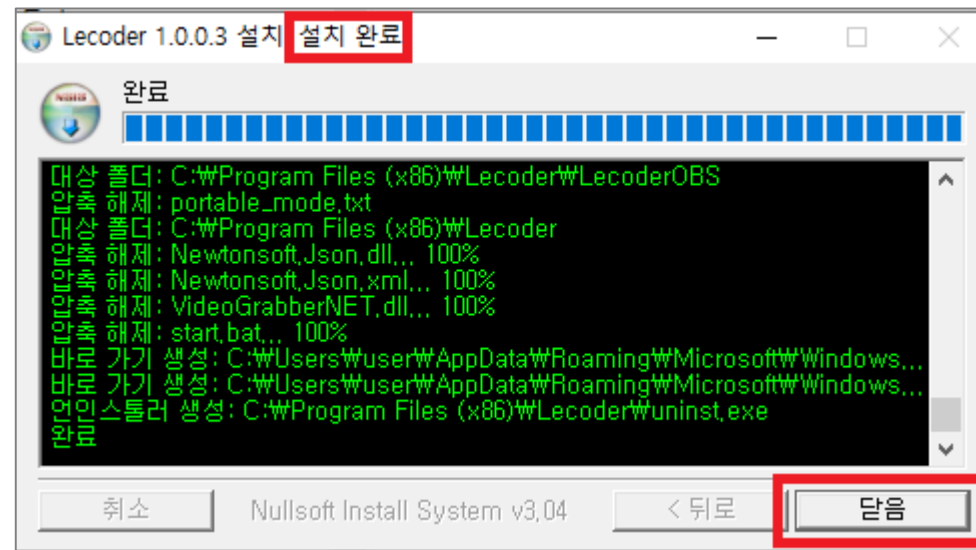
Lecoder 1.0.0.3 설치 설치 완료

완료

대상 폴더: C:\Program Files (x86)\Lecoder\LecoderOBS
압축 해제: portable_mode.txt
대상 폴더: C:\Program Files (x86)\Lecoder
압축 해제: Newtonsoft.Json.dll... 100%
압축 해제: Newtonsoft.Json.xml... 100%
압축 해제: VideoGrabberNET.dll... 100%
압축 해제: start.bat... 100%
바로 가기 생성: C:\Users\user\AppData\Roaming\Microsoft\Windows...
바로 가기 생성: C:\Users\user\AppData\Roaming\Microsoft\Windows...
언인스톨러 생성: C:\Program Files (x86)\Lecoder\uninst.exe
완료

취소 Nullsoft Install System v3.04 < 뒤로 닫음